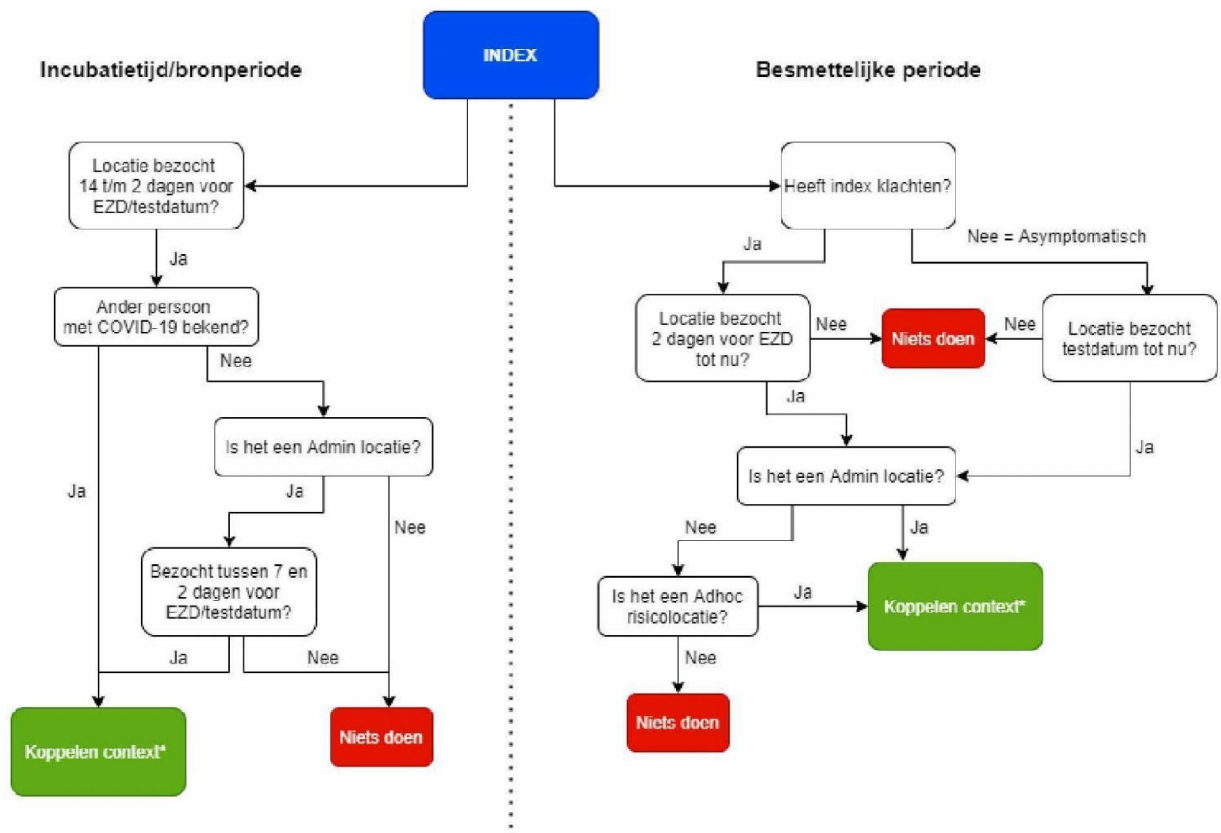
INDEX

Incubatietijd/bronperiode

Locatie bezocht 14 t/m 2 dagen voor EZD/testdatum?

Ja

Ander persoon met COVID-19 bekend?

Nee

Is het een Admin locatie?

Ja

Ja

Nee

Bezocht tussen 7 en 2 dagen voor EZD/testdatum?

Ja

Nee

Koppelen context*

Niets doen

Besmettelijke periode

Heeft index klachten?

Ja

Nee = Asymptomatisch

Locatie bezocht 2 dagen voor EZD tot nu?

Nee

Niets doen

Nee

Locatie bezocht testdatum tot nu?

Ja

Ja

Is het een Admin locatie?

Nee

Ja

Is het een Adhoc risicolocatie?

Ja

Koppelen context*

Nee

Niets doen